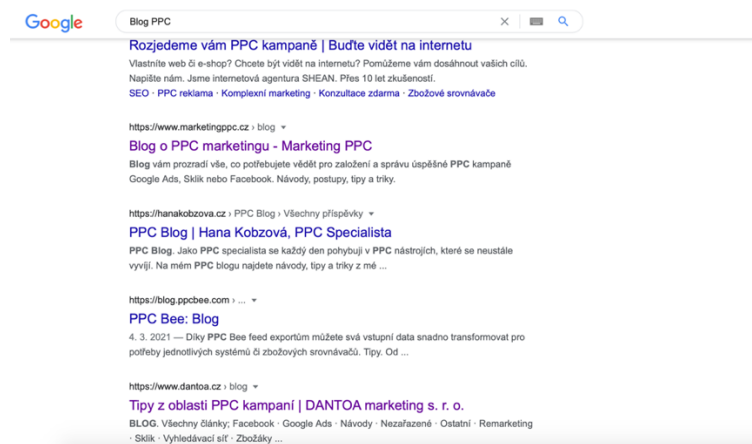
Google

Blog PPC

Rozjedeme vám PPC kampaně | Buďte vidět na internetu
Vlastníte web či e-shop? Chcete být vidět na internetu? Pomůžeme vám dosáhnout vašich cílů. Napište nám. Jsme internetová agentura SHEAN. Přes 10 let zkušeností.
SEO · PPC reklama · Komplexní marketing · Konzultace zdarma · Zbožové srovnávače

https://www.marketingppc.cz › blog
Blog o PPC marketingu - Marketing PPC
Blog vám prozradí vše, co potřebujete vědět pro založení a správu úspěšné PPC kampaně Google Ads, Sklik nebo Facebook. Návody, postupy, tipy a triky.

https://hanakobzova.cz › PPC Blog › Všechny příspěvky
PPC Blog | Hana Kobzová, PPC Specialista
PPC Blog. Jako PPC specialista se každý den pohybuji v PPC nástrojích, které se neustále vyvíjí. Na mém PPC blogu najdete návody, tipy a triky z mé ...

https://blog.ppcbee.com › ...
PPC Bee: Blog
4. 3. 2021 — Díky PPC Bee feed exportům můžete svá vstupní data snadno transformovat pro potřeby jednotlivých systémů či zbožových srovnávačů. Tipy. Od ...

https://www.dantoa.cz › blog
Tipy z oblasti PPC kampaní | DANTOA marketing s. r. o.
BLOG. Všechny články; Facebook · Google Ads · Návody · Nezařazené · Ostatní · Remarketing · Sklik · Vyhledávací síť · Zbožáky ...